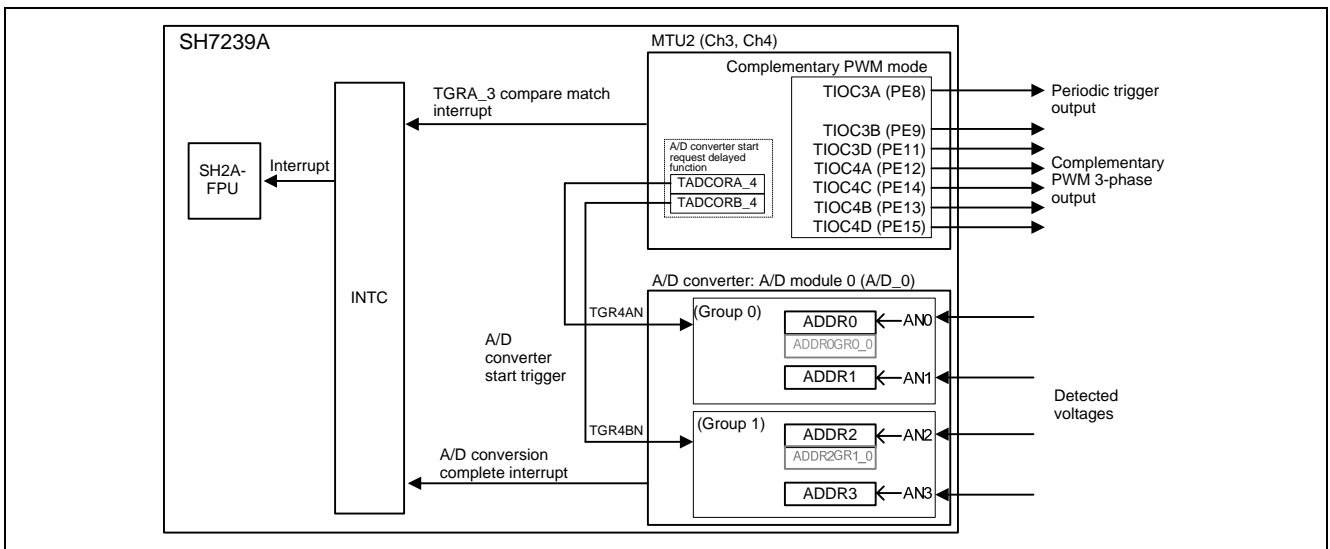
SH7239A

MTU2 (Ch3, Ch4)

Complementary PWM mode

TGRA_3 compare match interrupt

TIOC3A (PE8)

Periodic trigger output

TIOC3B (PE9)

TIOC3D (PE11)

TIOC4A (PE12)

TIOC4C (PE14)

TIOC4B (PE13)

TIOC4D (PE15)

Complementary PWM 3-phase output

A/D converter start request delayed function

TADCORA_4

TADCORB_4

SH2A-FPU

Interrupt

INTC

A/D converter: A/D module 0 (A/D_0)

TGR4AN

(Group 0)

ADDR0

AN0

ADDR0GR0_0

A/D converter start trigger

ADDR1

AN1

Detected voltages

TGR4BN

(Group 1)

ADDR2

AN2

ADDR2GR1_0

A/D conversion complete interrupt

ADDR3

AN3